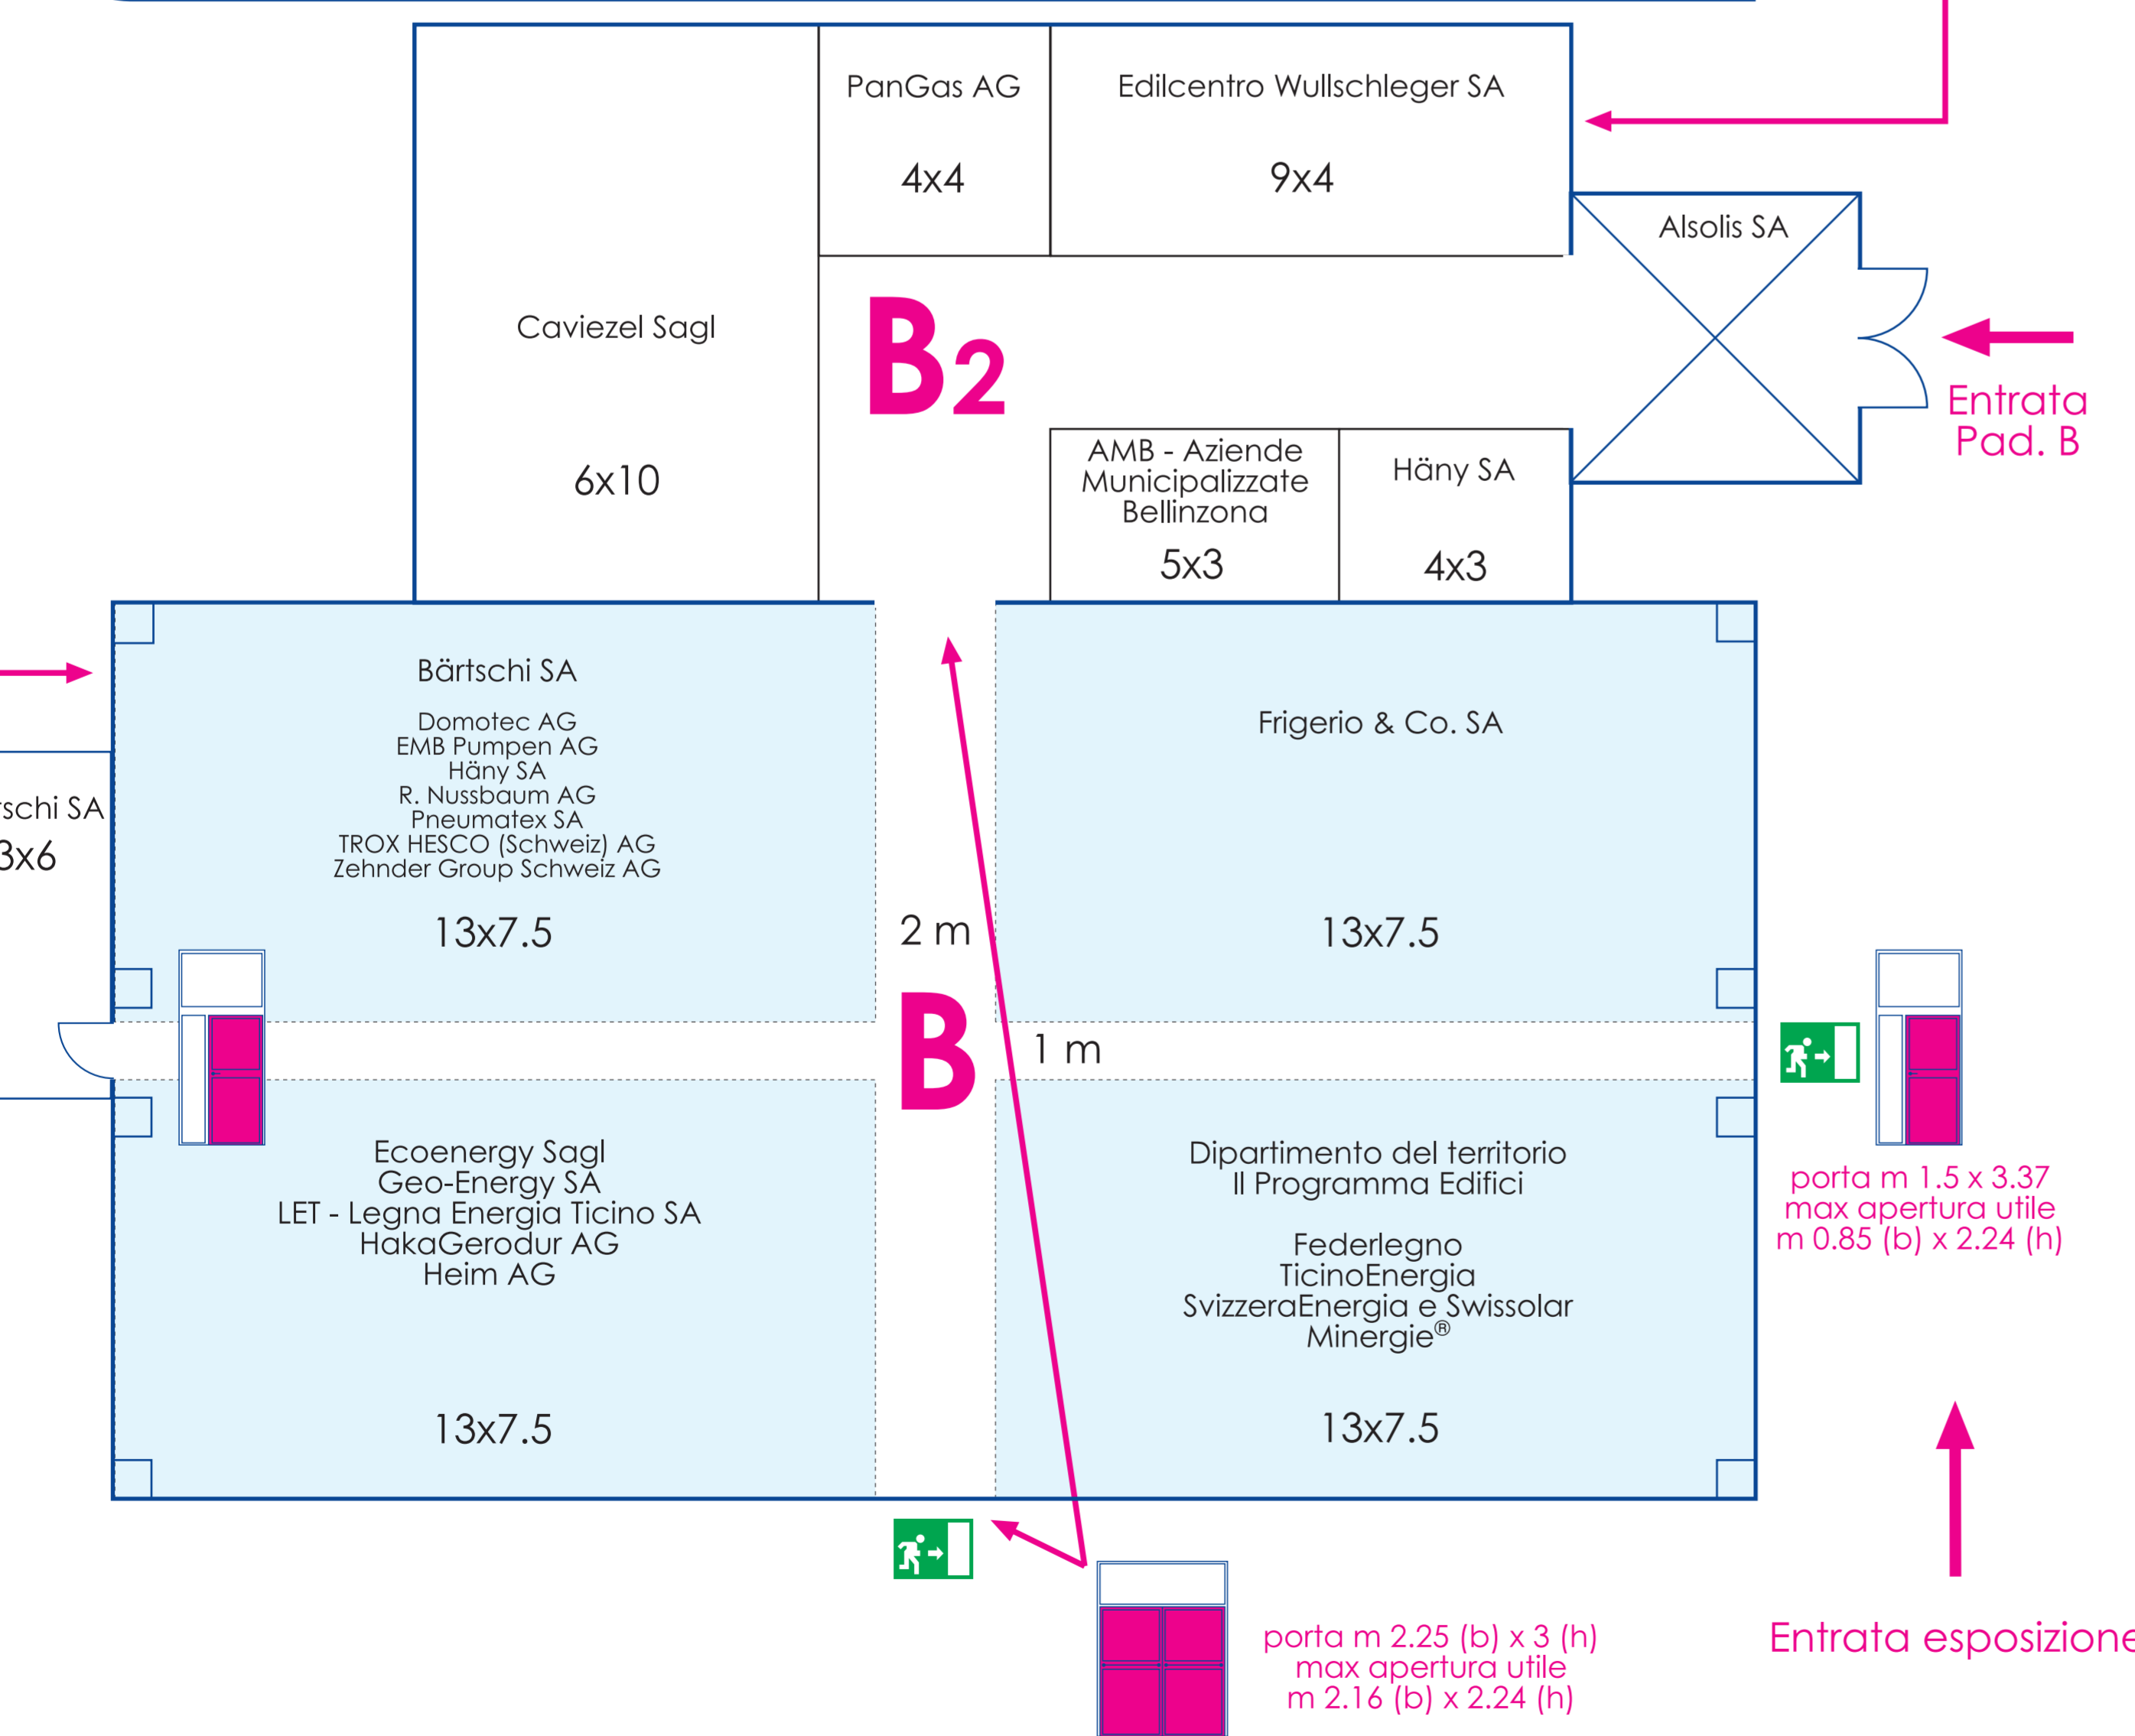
PanGas AG
4x4

Edilcentro Wullschleger SA
9x4

Alsolis SA

Caviezel Sagl
6x10

B2

Entrata Pad. B

AMB - Aziende Municipalizzate Bellinzona
5x3

Hàny SA
4x3

Bärtschi SA

Domotec AG
EMB Pumpen AG
Häny SA
R. Nussbaum AG
Pneumatex SA
TROX HESCO (Schweiz) AG
Zehnder Group Schweiz AG

13x7.5

rschi SA
3x6

2 m

Frigerio & Co. SA

13x7.5

B

1 m

Ecoenergy Sagl
Geo-Energy SA
LET - Legna Energia Ticino SA
HakaGerodur AG
Heim AG

13x7.5

Dipartimento del territorio
Il Programma Edifici

Federlegno
TicinoEnergia
SvizzeraEnergia e Swissolar
Minergie®

13x7.5

porta m 1.5 x 3.37
max apertura utile
m 0.85 (b) x 2.24 (h)

porta m 2.25 (b) x 3 (h)
max apertura utile
m 2.16 (b) x 2.24 (h)

Entrata esposizione